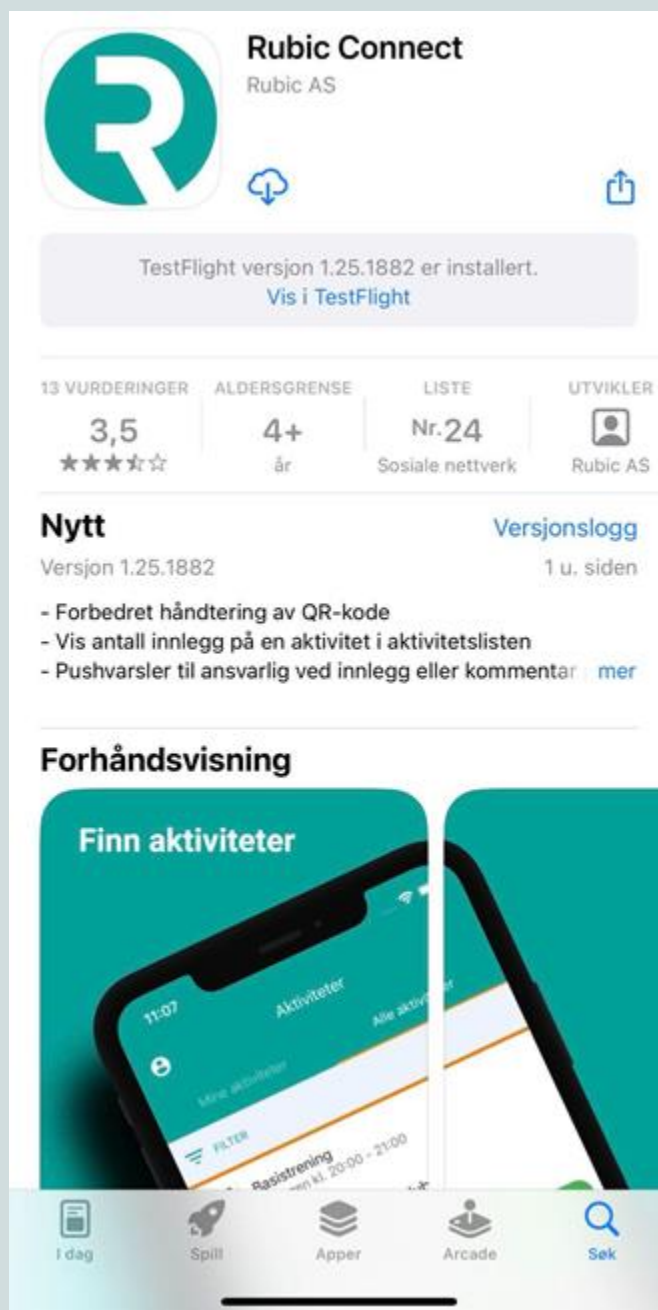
Rubic Connect
Rubic AS

TestFlight versjon 1.25.1882 er installert.
Vis i TestFlight

| 13 VURDERINGER | ALDERSGRENSE | LISTE | UTVIKLER |
|---|---|---|---|
| 3,5 | 4+ | Nr.24 | |
| ★★★☆☆ | år | Sosiale nettverk | Rubic AS |

Nytt
Versjonslogg
Versjon 1.25.1882
1 u. siden

- Forbedret håndtering av QR-kode
- Vis antall innlegg på en aktivitet i aktivitetslisten
- Pushvarsler til ansvarlig ved innlegg eller kommentar mer

Forhåndsvisning

Finn aktiviteter

11:07
Aktiviteter
Alle aktiviteter
Mine aktiviteter
FILTER
Basistrening
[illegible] kl. 20:00 - 21:00

I dag
Spill
Apper
Arcade
Søk